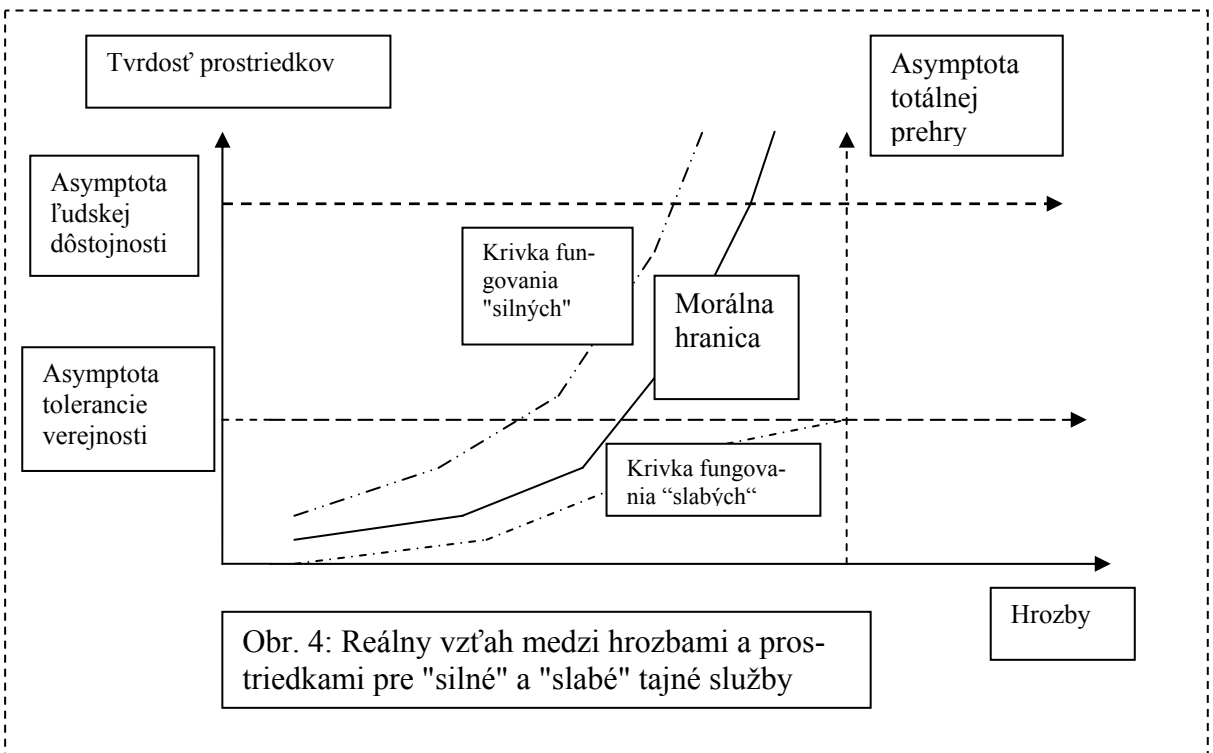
Tvrdosť prostriedkov

Asymptota totálnej prehry

Asymptota ľudskej dôstojnosti

Krivka fungovania "silných"

Morálna hranica

Asymptota tolerancie verejnosti

Krivka fungovania “slabých“

Hrozby

Obr. 4: Reálny vzťah medzi hrozbami a prostriedkami pre "silné" a "slabé" tajné služby